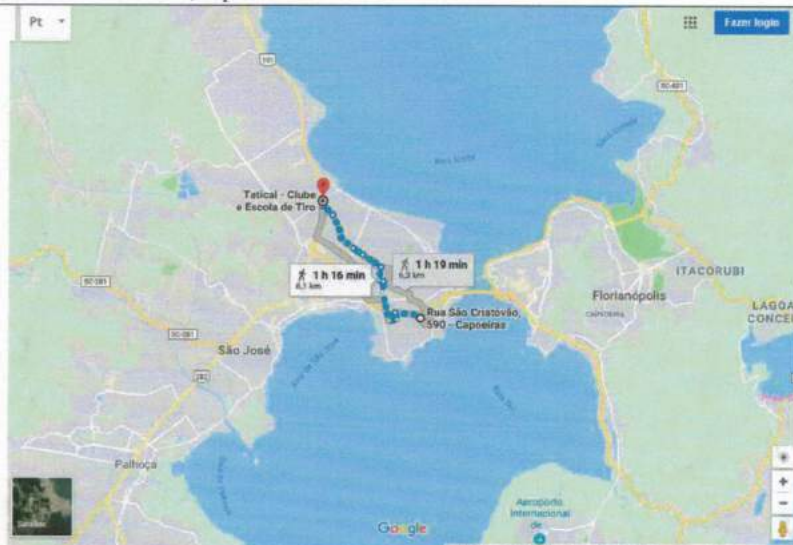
Pt

Fazer login

101

SC-401

Baía Norte

Tatical - Clube e Escola de Tiro

1 h 19 min
6,3 km

1 h 16 min
6,1 km

ITACORUBI

Florianópolis

LAGOA
CONCEI

SC-281

Rua São Cristóvão, 590 - Capoeiras

SC-281

São José

282

Baía Sul

Palhoça

Aeroporto Internacional de

Google

Satélite